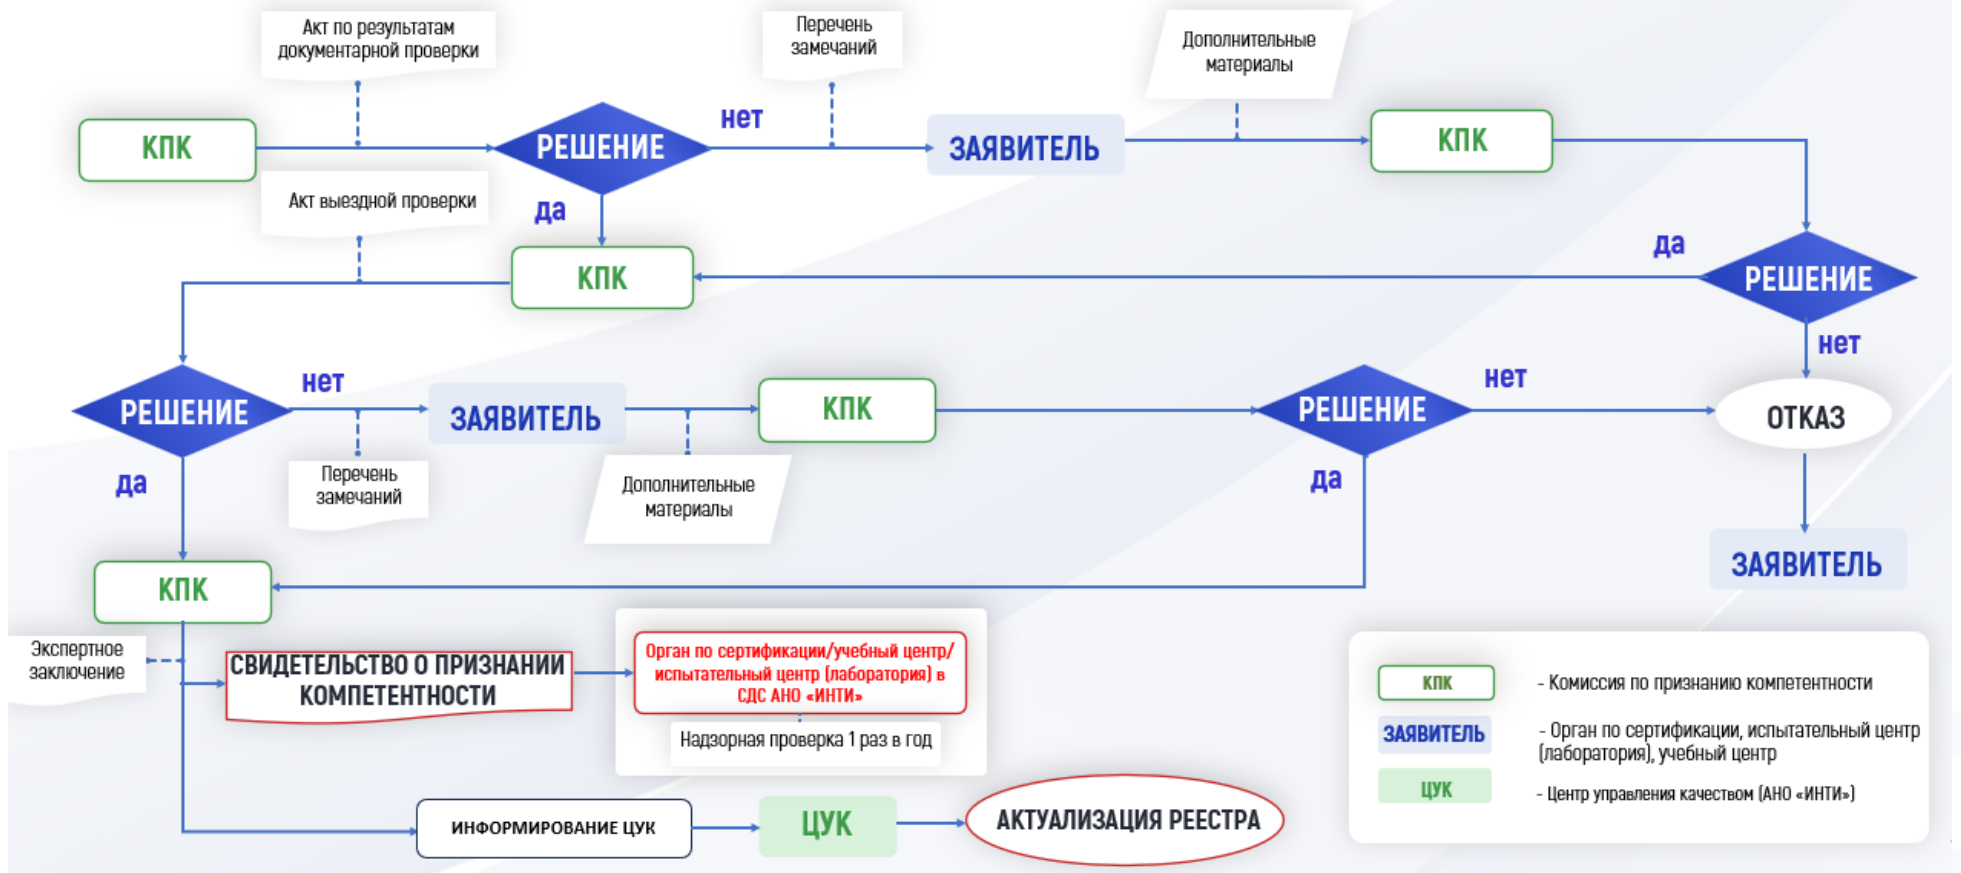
Акт по результатам документарной проверки

Перечень замечаний

Дополнительные материалы

КПК

РЕШЕНИЕ

нет

ЗАЯВИТЕЛЬ

КПК

Акт выездной проверки

да

КПК

да

РЕШЕНИЕ

нет

РЕШЕНИЕ

нет

ЗАЯВИТЕЛЬ

КПК

РЕШЕНИЕ

нет

ОТКАЗ

Перечень замечаний

Дополнительные материалы

да

да

ЗАЯВИТЕЛЬ

КПК

Экспертное заключение

СВИДЕТЕЛЬСТВО О ПРИЗНАНИИ КОМПЕТЕНТНОСТИ

Орган по сертификации/учебный центр/ испытательный центр (лаборатория) в СДС АНО «ИНТИ»

Надзорная проверка 1 раз в год

ИНФОРМИРОВАНИЕ ЦУК

ЦУК

АКТУАЛИЗАЦИЯ РЕЕСТРА

КПК - Комиссия по признанию компетентности

ЗАЯВИТЕЛЬ - Орган по сертификации, испытательный центр (лаборатория), учебный центр

ЦУК - Центр управления качеством (АНО «ИНТИ»)